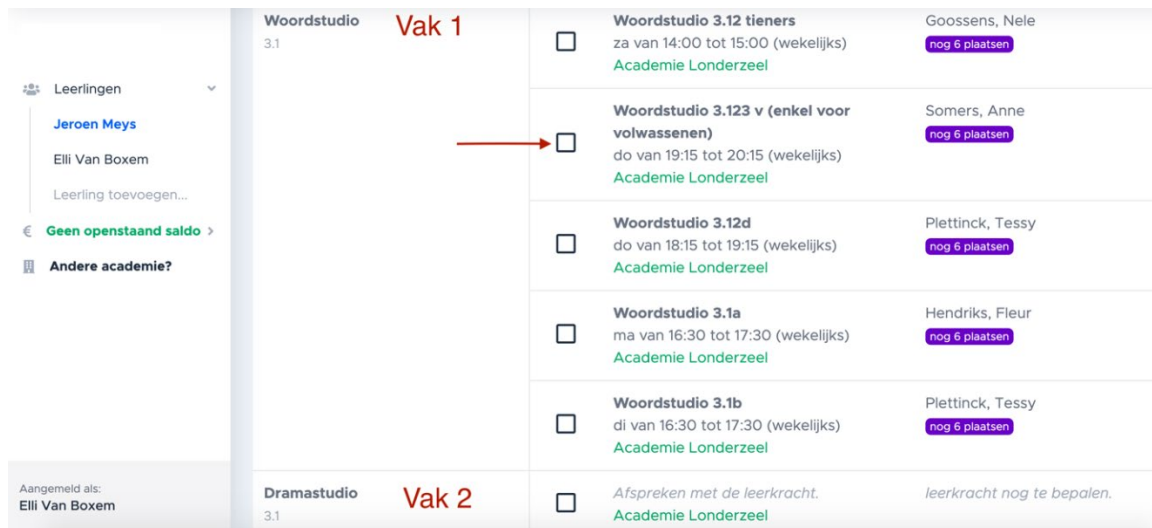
Leerlingen

Jeroen Meys

Elli Van Boxem

Leerling toevoegen...

€ Geen openstaand saldo >

Andere academie?

Aangemeld als:
Elli Van Boxem

Woordstudio
3.1

Vak 1

Woordstudio 3.12 tieners
za van 14:00 tot 15:00 (wekelijks)
Academie Londerzeel
Goossens, Nele
nog 6 plaatsen

Woordstudio 3.123 v (enkel voor volwassenen)
do van 19:15 tot 20:15 (wekelijks)
Academie Londerzeel
Somers, Anne
nog 6 plaatsen

Woordstudio 3.12d
do van 18:15 tot 19:15 (wekelijks)
Academie Londerzeel
Plettinck, Tessy
nog 6 plaatsen

Woordstudio 3.1a
ma van 16:30 tot 17:30 (wekelijks)
Academie Londerzeel
Hendriks, Fleur
nog 6 plaatsen

Woordstudio 3.1b
di van 16:30 tot 17:30 (wekelijks)
Academie Londerzeel
Plettinck, Tessy
nog 6 plaatsen

Dramastudio
3.1

Vak 2

Afspreken met de leerkracht.
Academie Londerzeel
leerkracht nog te bepalen.